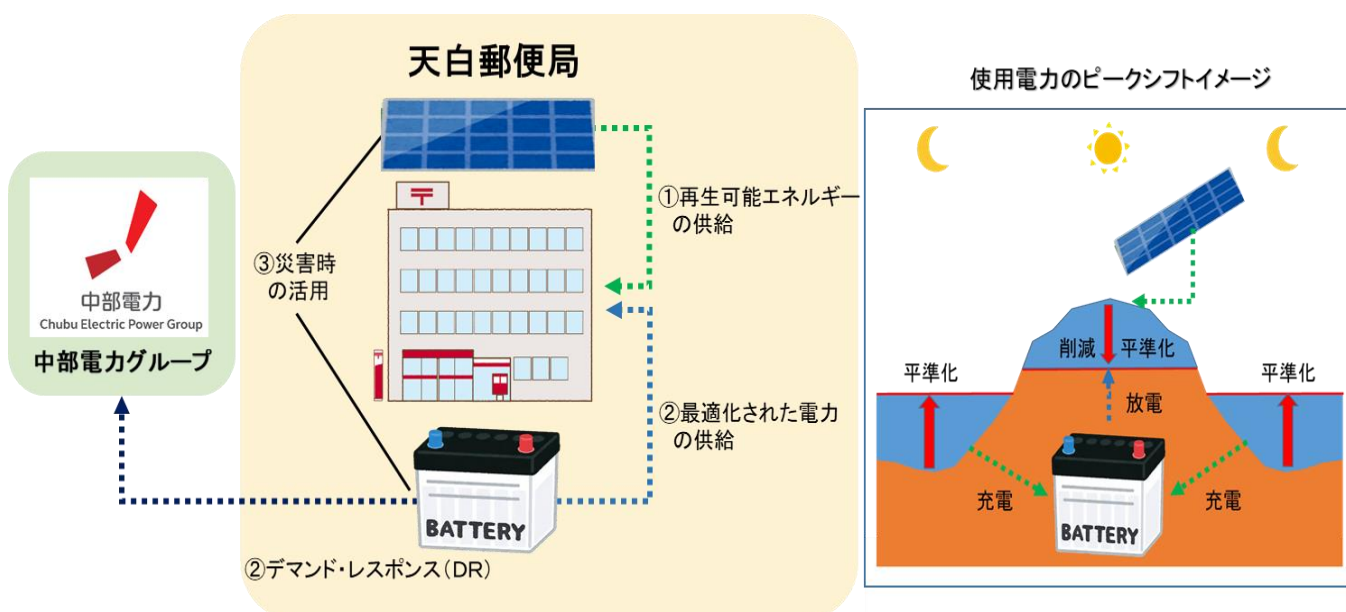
天白郵便局

中部電力
Chubu Electric Power Group
中部電力グループ

③災害時の活用

①再生可能エネルギーの供給

②最適化された電力の供給

BATTERY

②デマンド・レスポンス(DR)

使用電力のピークシフトイメージ

削減 平準化

平準化

平準化

放電

充電

充電

BATTERY